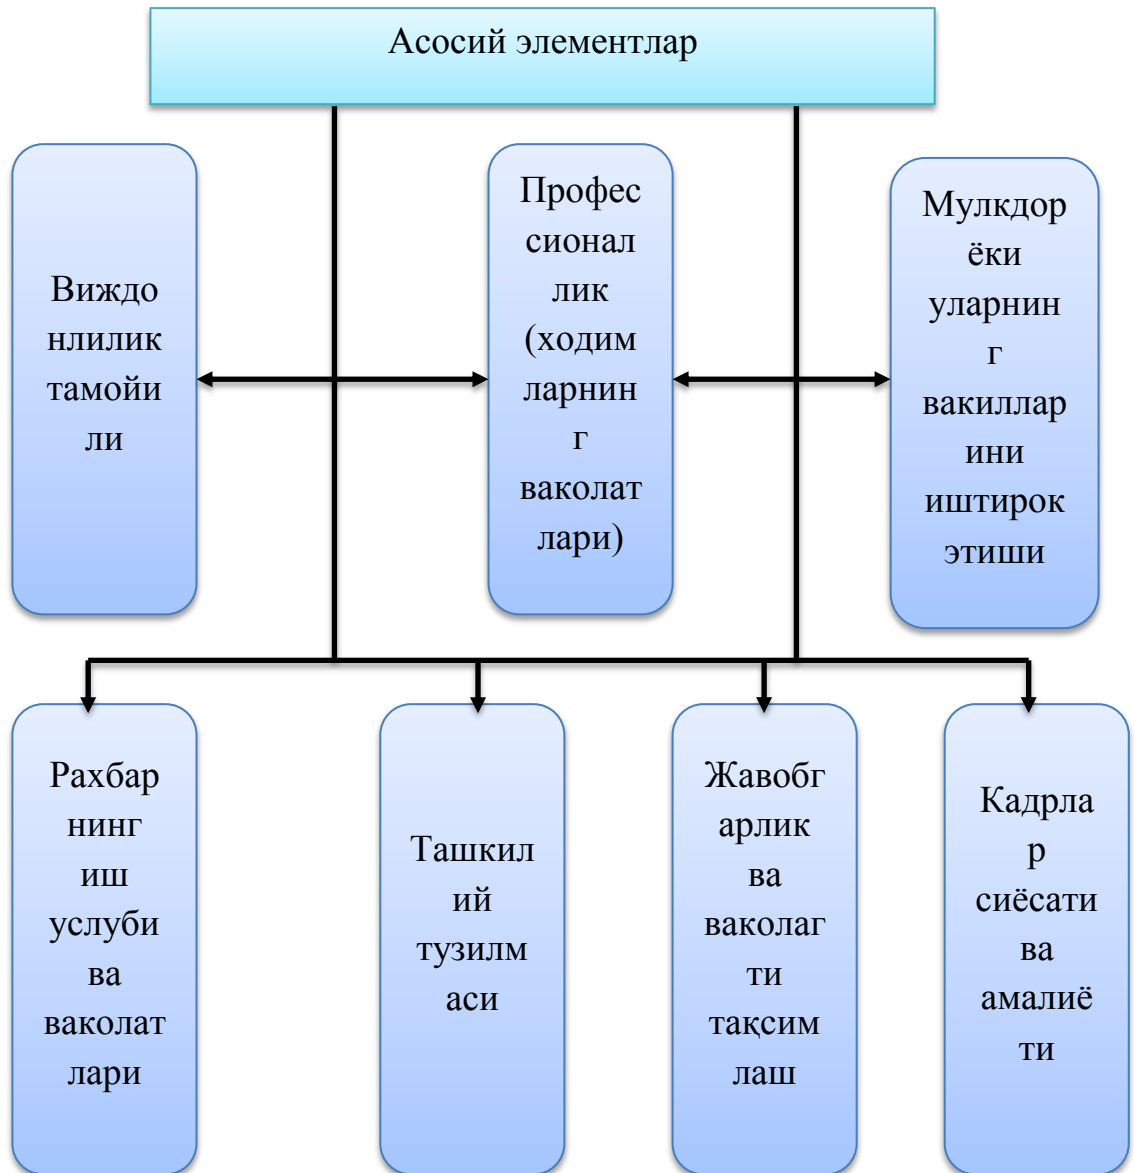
Асосий элементлар

Виждонлилик тамойили

Профессионаллик (ходимларнинг ваколатлари)

Мулкдор ёки уларнинг вакилларини иштирок этиши

Рахбарнинг иш услуби ва ваколатлари

Ташкилий тузилмаси

Жавобгарлик ва ваколагти тақсимлаш

Кадрлар сиёсати ва амалиёти